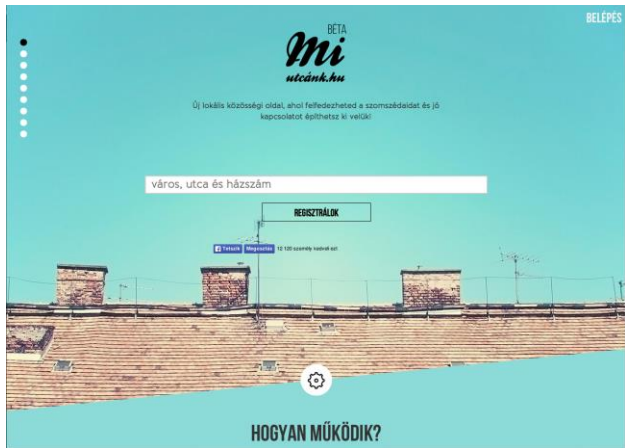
BELÉPÉS

BÉTA
Mi
utcánk.hu

Új lokális közösségi oldal, ahol felfedezheted a szomszédaidat és jó kapcsolatot építhetsz ki velük!

város, utca és házszám

REGISZTRÁLOK

Tetszik Megosztás 10 120 személy kedveli ezt.

HOGYAN MŰKÖDIK?